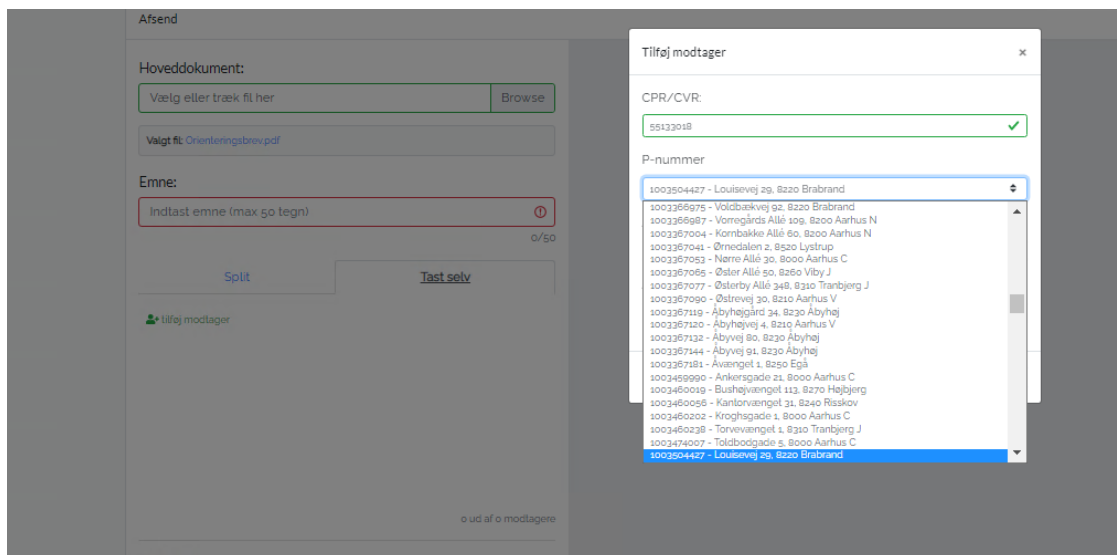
Afsend

Hoveddokument:

Vælg eller træk fil her

Browse

Valgt fil: Orienteringsbrev.pdf

Emne:

Indtast emne (max 50 tegn)

0/50

Split

Tast selv

tilføj modtager

0 ud af 0 modtagere

Tilføj modtager

×

CPR/CVR:

55133018

P-nummer

1003504427 - Louisevej 29, 8220 Brabrand

1003366975 - Voldbækvej 92, 8220 Brabrand
1003366987 - Vorregårds Allé 109, 8200 Aarhus N
1003367004 - Kornbakke Allé 60, 8200 Aarhus N
1003367041 - Ørnedalen 2, 8520 Lystrup
1003367053 - Nørre Allé 30, 8000 Aarhus C
1003367065 - Øster Allé 50, 8260 Viby J
1003367077 - Østerby Allé 348, 8310 Tranbjerg J
1003367090 - Østrevej 30, 8210 Aarhus V
1003367119 - Åbyhøjgård 34, 8230 Åbyhøj
1003367120 - Åbyhøjvej 4, 8210 Aarhus V
1003367132 - Åbyvej 80, 8230 Åbyhøj
1003367144 - Åbyvej 91, 8230 Åbyhøj
1003367181 - Åvænget 1, 8250 Egå
1003459990 - Ankersgade 21, 8000 Aarhus C
1003460019 - Bushøjvænget 113, 8270 Højbjerg
1003460056 - Kantorvænget 31, 8240 Risskov
1003460202 - Kroghsgade 1, 8000 Aarhus C
1003460238 - Torvevænget 1, 8310 Tranbjerg J
1003474007 - Toldbodgade 5, 8000 Aarhus C
1003504427 - Louisevej 29, 8220 Brabrand